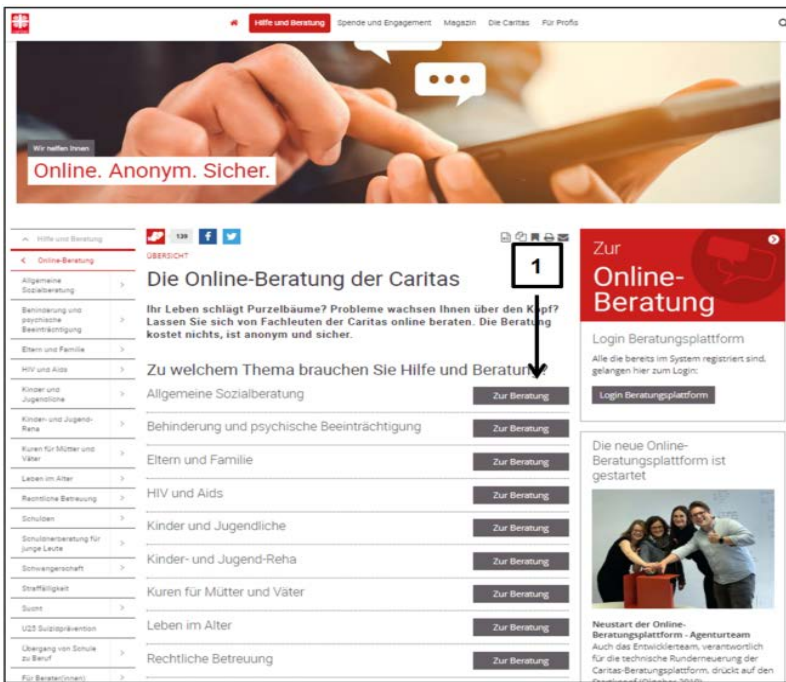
Hilfe und Beratung Spende und Engagement Magazin Die Caritas Für Profis

Wir helfen Ihnen

Online. Anonym. Sicher.

Hilfe und Beratung
Online-Beratung
Allgemeine Sozialberatung
Behinderung und psychische Beeinträchtigung
Eltern und Familie
HIV und Aids
Kinder und Jugendliche
Kinder- und Jugend-Reha
Kuren für Mütter und Väter
Leben im Alter
Rechtliche Betreuung
Schulden
Schuldnerberatung für junge Leute
Schwangerschaft
Straffälligkeit
Sucht
U25 Suizidprävention
Übergang von Schule zu Beruf
Für Berater(innen)

139

ÜBERSICHT

Die Online-Beratung der Caritas

1

Ihr Leben schlägt Purzelbäume? Probleme wachsen Ihnen über den Kopf? Lassen Sie sich von Fachleuten der Caritas online beraten. Die Beratung kostet nichts, ist anonym und sicher.

Zu welchem Thema brauchen Sie Hilfe und Beratung?

Allgemeine Sozialberatung Zur Beratung
Behinderung und psychische Beeinträchtigung Zur Beratung
Eltern und Familie Zur Beratung
HIV und Aids Zur Beratung
Kinder und Jugendliche Zur Beratung
Kinder- und Jugend-Reha Zur Beratung
Kuren für Mütter und Väter Zur Beratung
Leben im Alter Zur Beratung
Rechtliche Betreuung Zur Beratung

Zur Online-Beratung

Login Beratungsplattform
Alle die bereits im System registriert sind, gelangen hier zum Login:
Login Beratungsplattform

Die neue Online-Beratungsplattform ist gestartet

Neustart der Online-Beratungsplattform - Agenturteam
Auch das Entwicklerteam, verantwortlich für die technische Runderneuerung der Caritas-Beratungsplattform, drückt auf den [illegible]